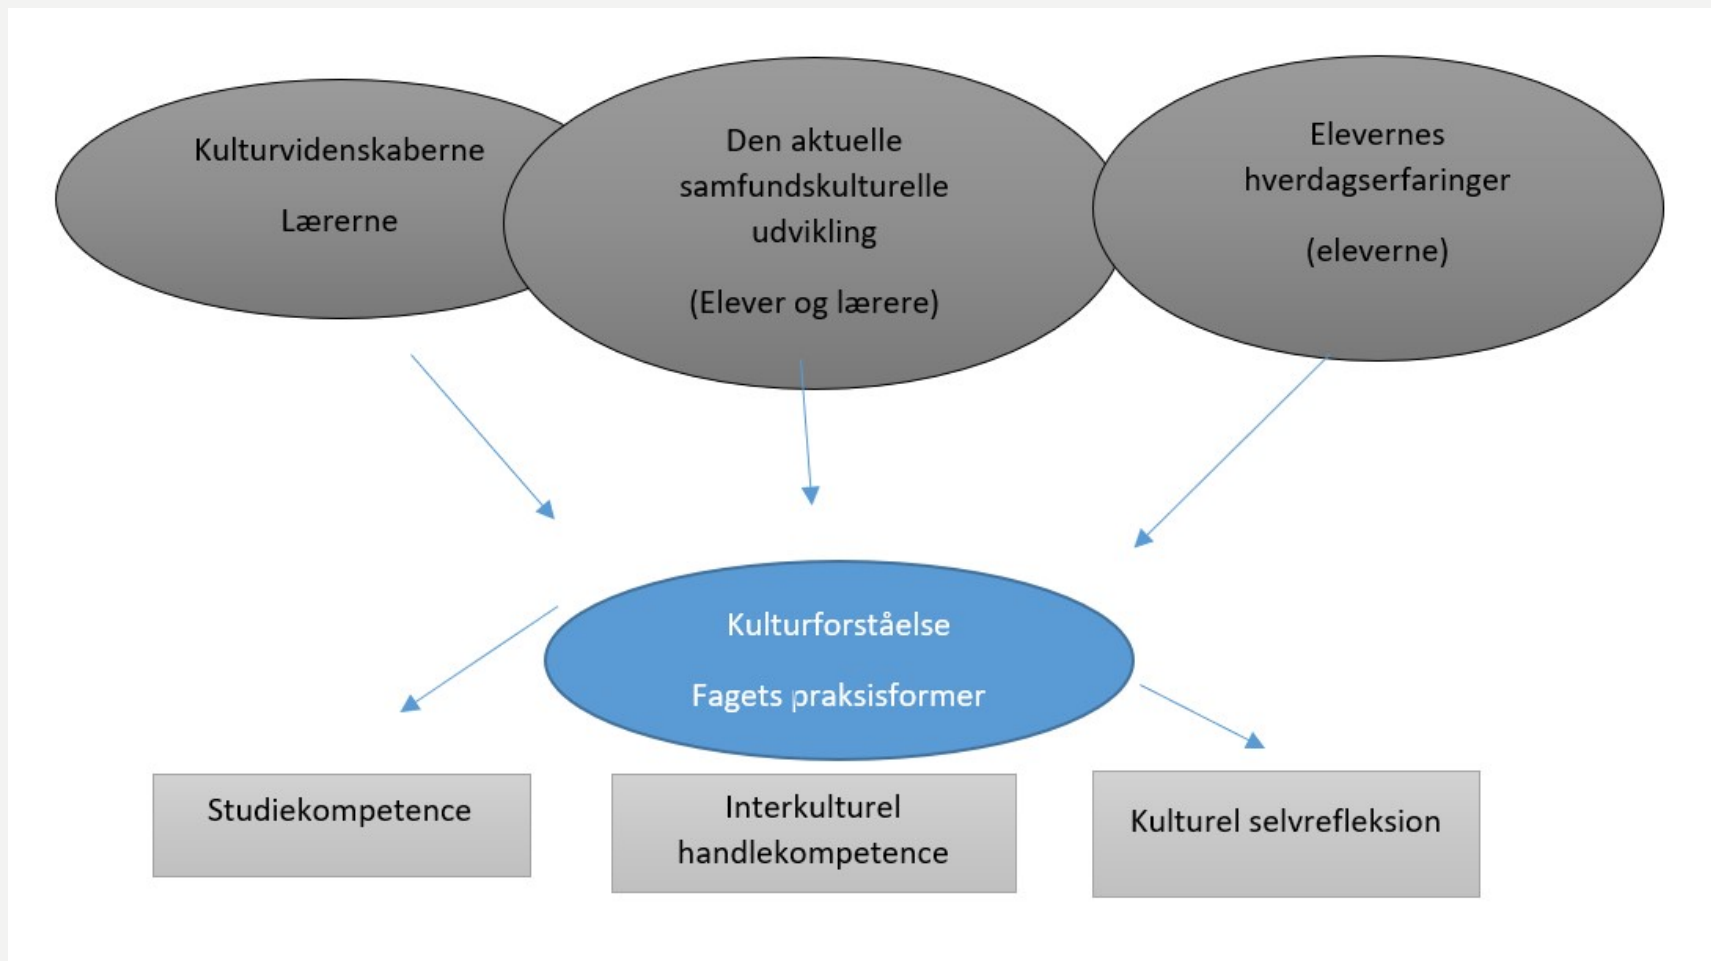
Kulturvidenskaberne

Lærerne

Den aktuelle samfundskulturelle udvikling

(Elever og lærere)

Elevernes hverdagserfaringer

(eleverne)

Kulturforståelse

Fagets praksisformer

Studiekompetence

Interkulturel handlekompetence

Kulturel selvrefleksion